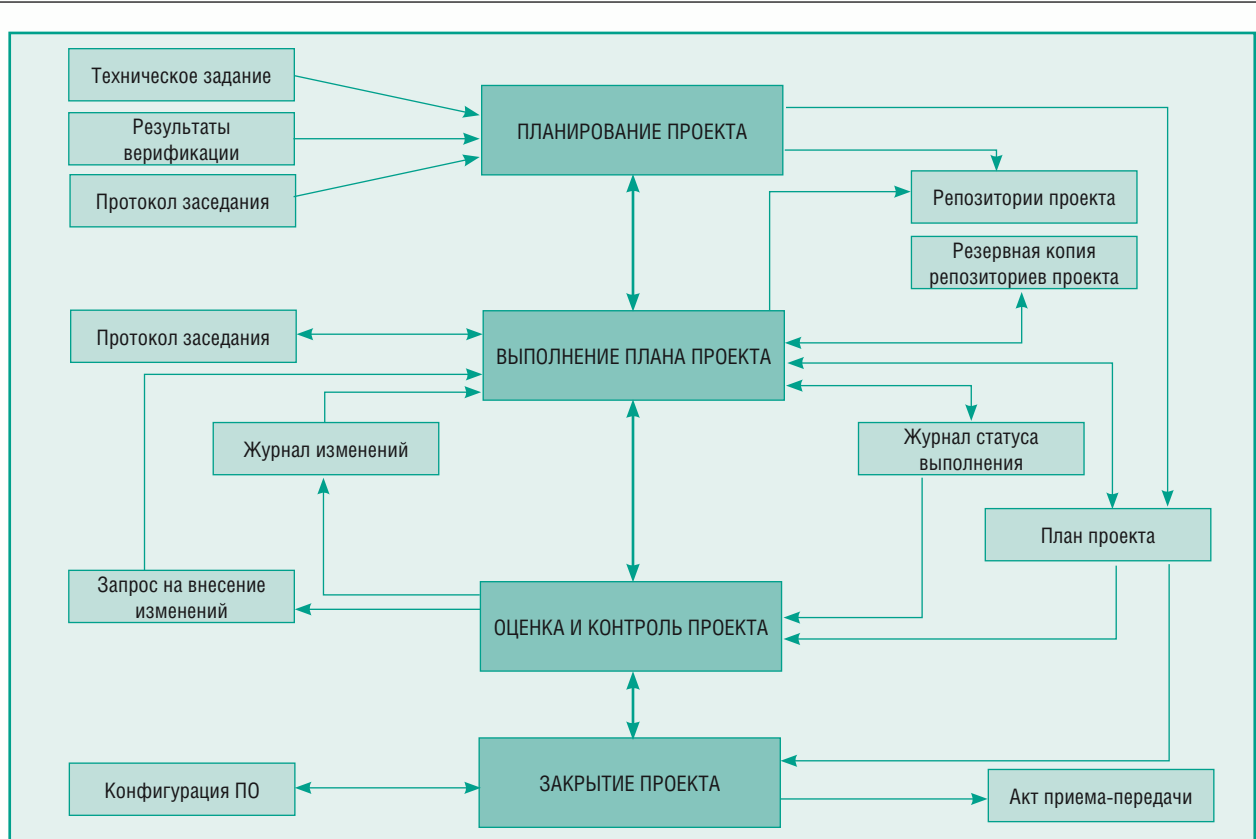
Техническое задание

Результаты верификации

Протокол заседания

ПЛАНИРОВАНИЕ ПРОЕКТА

Репозитории проекта

Резервная копия репозиториев проекта

Протокол заседания

ВЫПОЛНЕНИЕ ПЛАНА ПРОЕКТА

Журнал изменений

Журнал статуса выполнения

План проекта

Запрос на внесение изменений

ОЦЕНКА И КОНТРОЛЬ ПРОЕКТА

Конфигурация ПО

ЗАКРЫТИЕ ПРОЕКТА

Акт приема-передачи